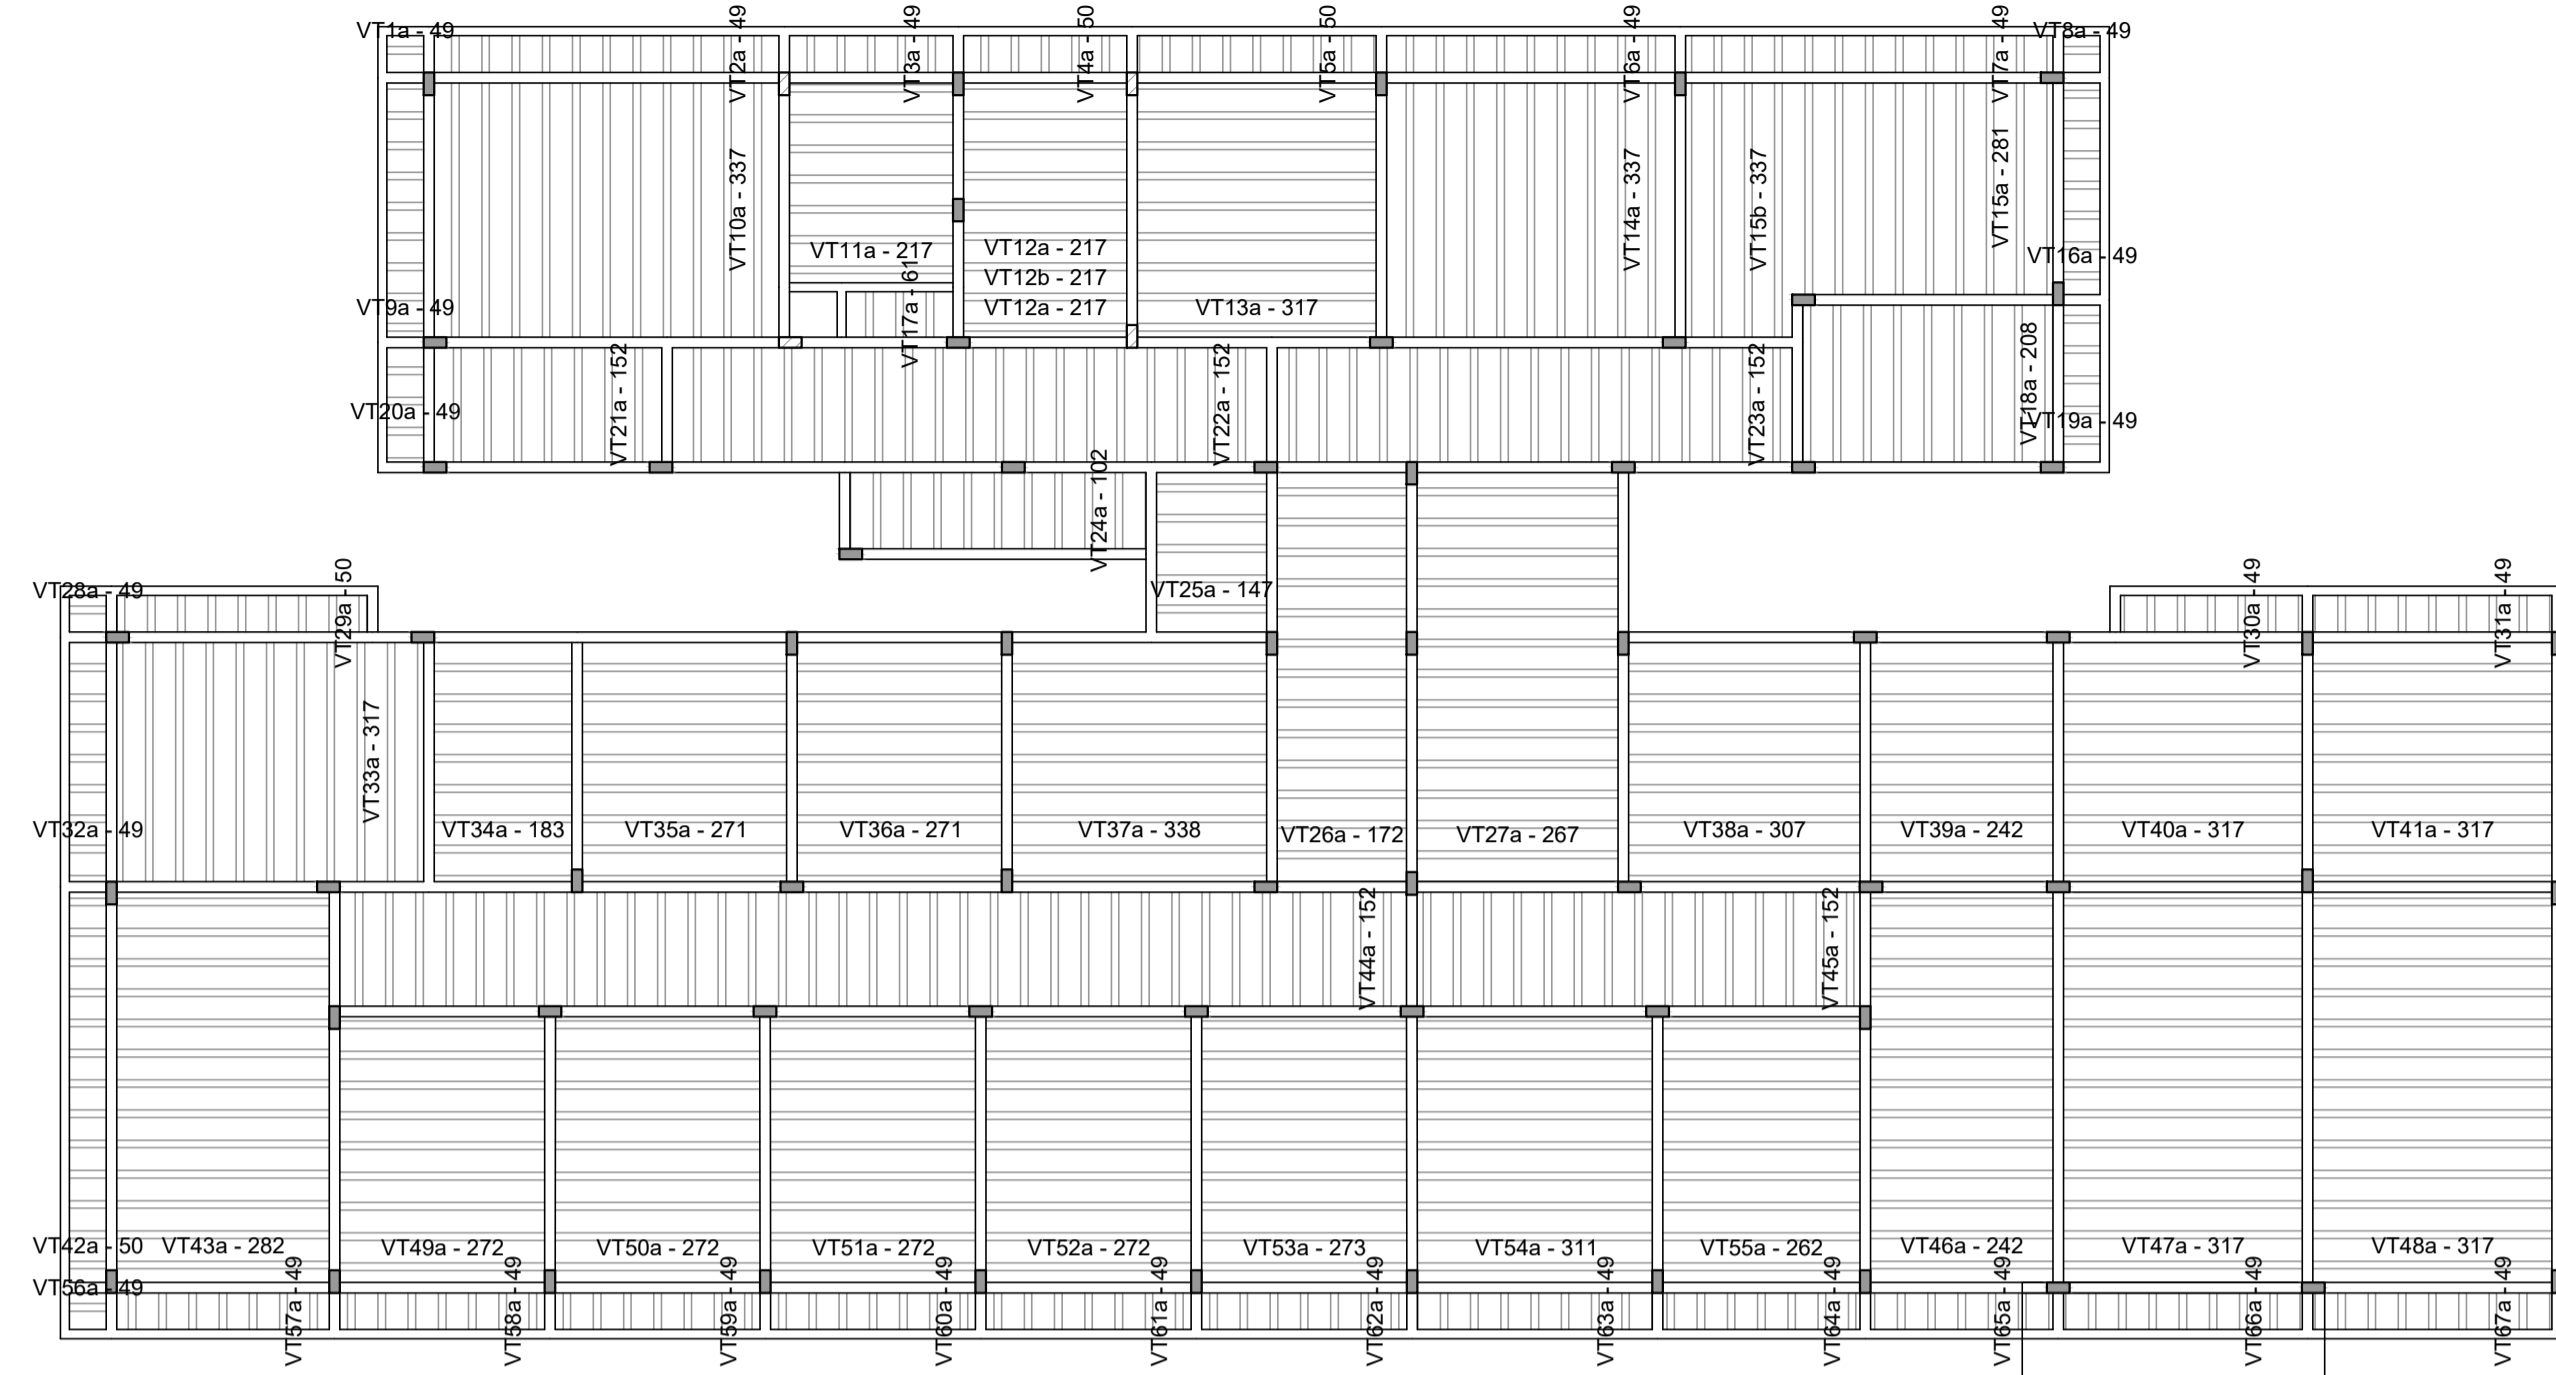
VT1a - 49
VT2a - 49
VT3a - 49
VT4a - 50
VT5a - 50
VT6a - 49
VT7a - 49
VT8a - 49
VT10a - 337
VT11a - 217
VT12a - 217
VT12b - 217
VT12a - 217
VT13a - 317
VT14a - 337
VT15b - 337
VT15a - 281
VT16a - 49
VT9a - 49
VT17a - 61
VT18a - 208
VT20a - 49
VT21a - 152
VT22a - 152
VT23a - 152
VT19a - 49
VT24a - 102
VT25a - 147
VT28a - 49
VT29a - 50
VT30a - 49
VT31a - 49
VT33a - 317
VT32a - 49
VT34a - 183
VT35a - 271
VT36a - 271
VT37a - 338
VT26a - 172
VT27a - 267
VT38a - 307
VT39a - 242
VT40a - 317
VT41a - 317
VT44a - 152
VT45a - 152
VT42a - 50
VT43a - 282
VT49a - 272
VT50a - 272
VT51a - 272
VT52a - 272
VT53a - 273
VT54a - 311
VT55a - 262
VT46a - 242
VT47a - 317
VT48a - 317
VT56a - 49
VT57a - 49
VT58a - 49
VT59a - 49
VT60a - 49
VT61a - 49
VT62a - 49
VT63a - 49
VT64a - 49
VT65a - 49
VT66a - 49
VT67a - 49